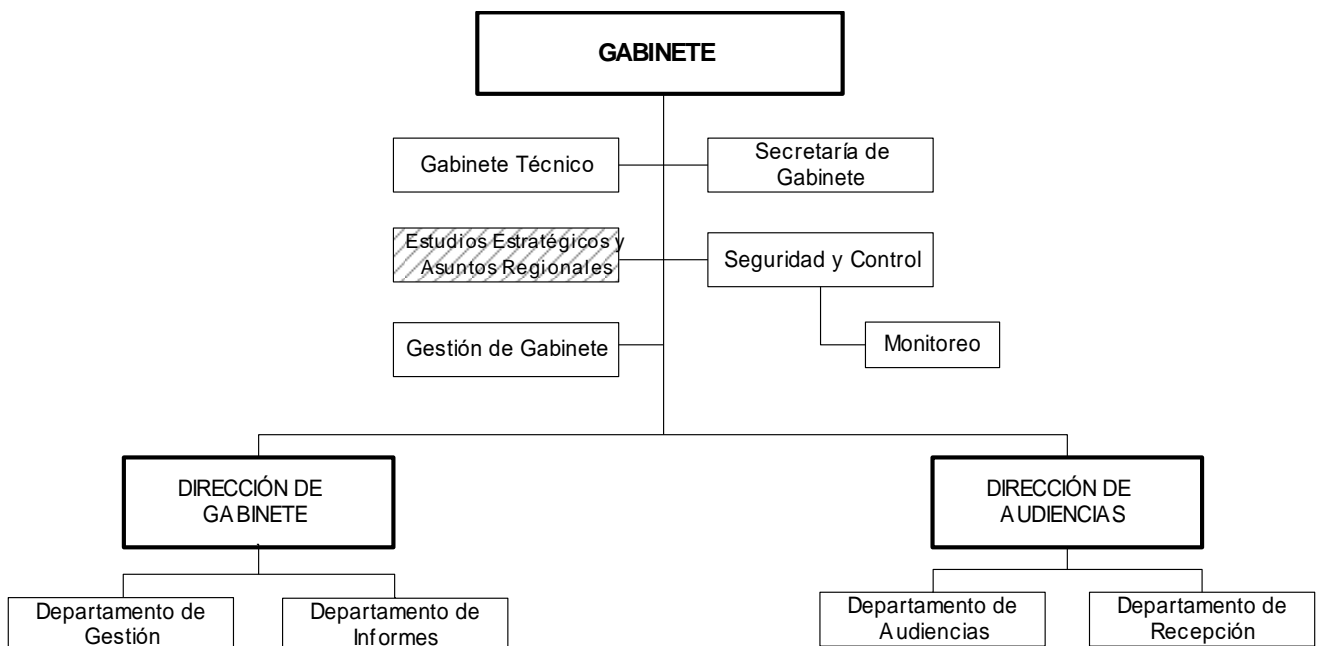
GABINETE

Gabinete Técnico

Secretaría de Gabinete

Estudios Estratégicos y Asuntos Regionales

Seguridad y Control

Monitoreo

Gestión de Gabinete

DIRECCIÓN DE GABINETE

DIRECCIÓN DE AUDIENCIAS

Departamento de Gestión

Departamento de Informes

Departamento de Audiencias

Departamento de Recepción